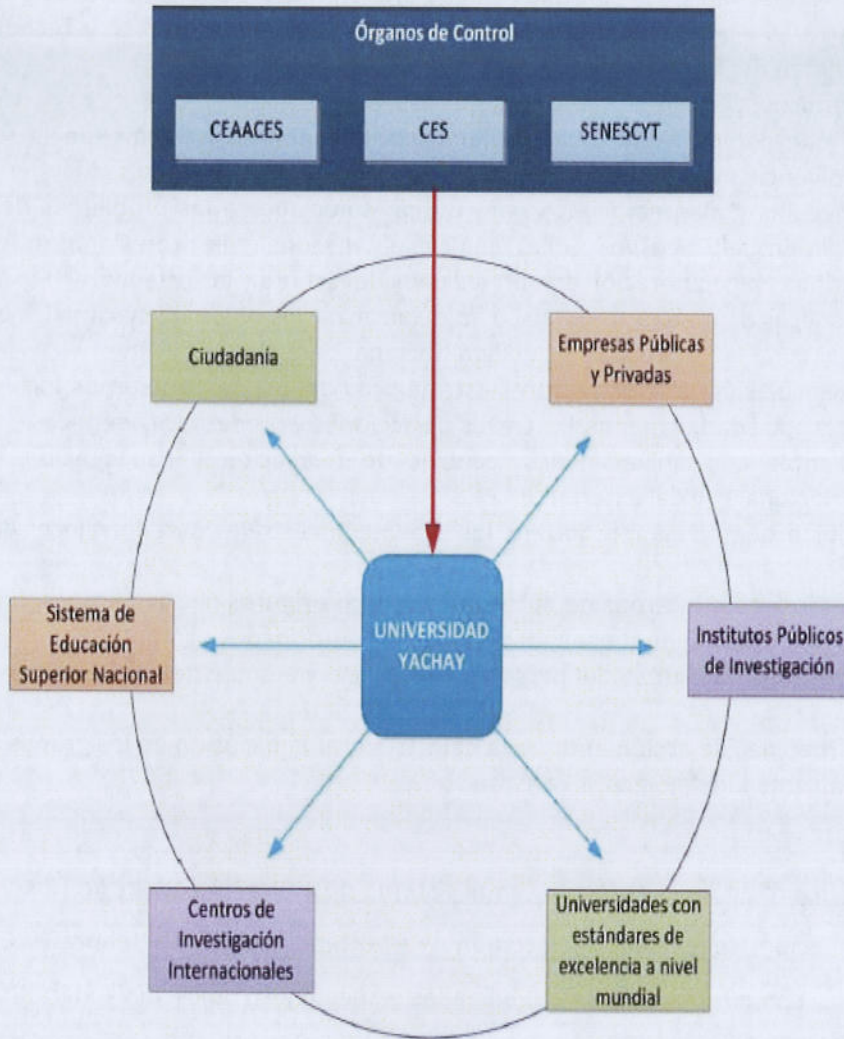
Órganos de Control

CEAACES

CES

SENESCYT

Ciudadanía

Empresas Públicas y Privadas

Sistema de Educación Superior Nacional

UNIVERSIDAD YACHAY

Institutos Públicos de Investigación

Centros de Investigación Internacionales

Universidades con estándares de excelencia a nivel mundial